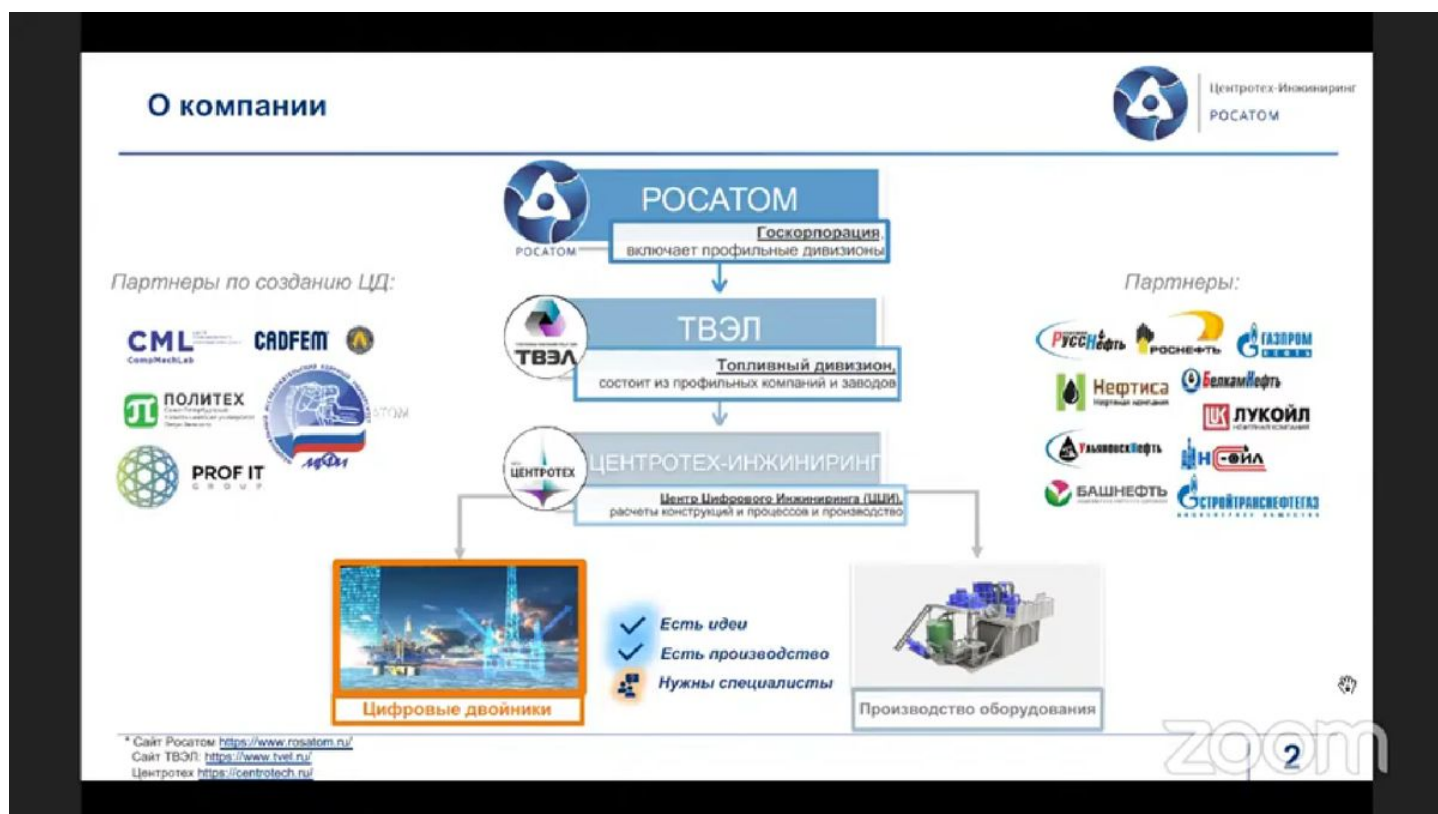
О компании

Центротех-Инжиниринг
РОСАТОМ

РОСАТОМ
РОСАТОМ
Госкорпорация,
включает профильные дивизионы

ТВЭЛ
ТВЭЛ
Топливный дивизион,
состоит из профильных компаний и заводов

ЦЕНТРОТЕХ
ЦЕНТРОТЕХ-ИНЖИНИРИНГ
Центр Цифрового Инжиниринга (ЦЦИ),
расчеты конструкций и процессов и производство

Партнеры по созданию ЦД:

CML CompMechLab
CADFEM
ПОЛИТЕХ
PROF IT GROUP
МИФИ

Партнеры:

РуссНефть
РОСНЕФТЬ
ГАЗПРОМ НЕФТЬ
Нефтиса
БелкамНефть
ЛУКОЙЛ
УльяновскНефть
НК-ОЙЛ
БАШНЕФТЬ
СТРОЙТРАНСНЕФТЕГАЗ

Есть идеи
Есть производство
Нужны специалисты

Цифровые двойники

Производство оборудования

* Сайт Росатом https://www.rosatom.ru/
Сайт ТВЭЛ: https://www.tvel.ru/
Центротех https://centrotech.ru/

2

zoom